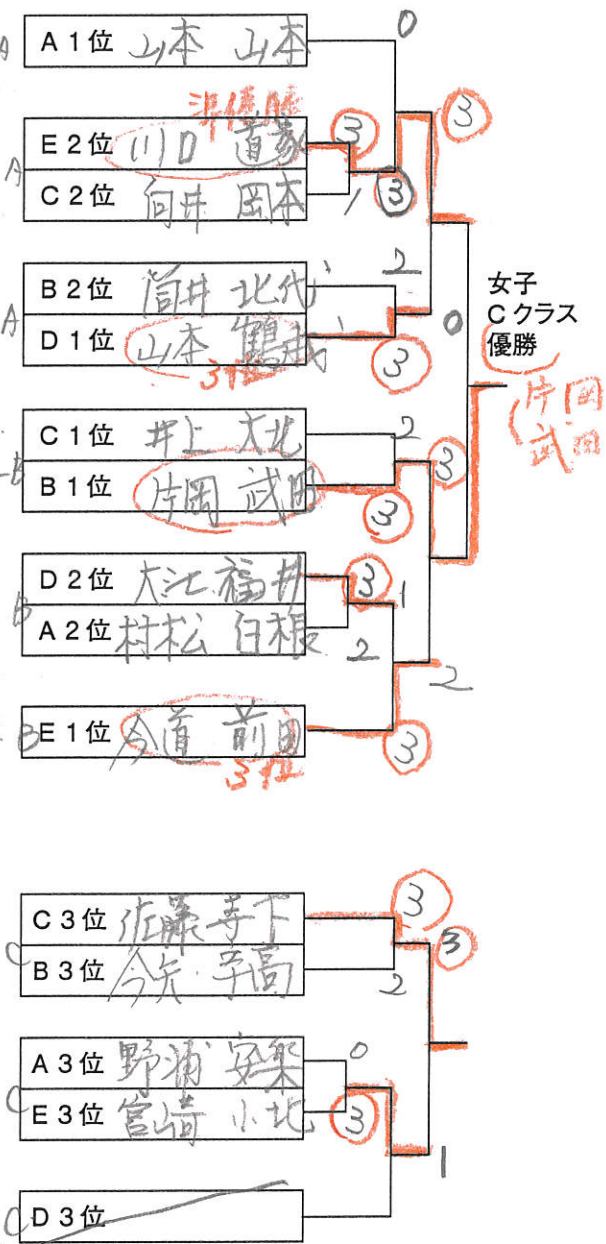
A 1位 山本 山本
0
準優勝
E 2位 川口 首藤
3
3
C 2位 向井 岡本
1
3
B 2位 高井 北代
2
D 1位 山本 鶴田
3位
0
3
女子
C クラス
優勝
片岡
武田
C 1位 井上 大北
2
B 1位 片岡 武田
3
3
D 2位 大江 福井
3
1
A 2位 村松 白根
2
2
E 1位 今道 前田
3位
3

C 3位 佐藤 寺下
3
3
B 3位 今矢 宇高
2
A 3位 野浦 安楽
0
E 3位 宮崎 小北
3
1
D 3位